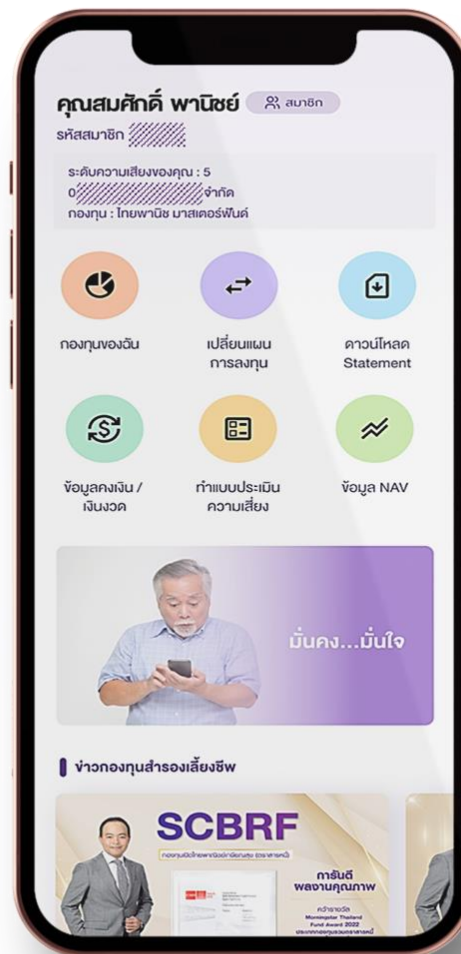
คุณสมศักดิ์ พานิชย์ สมาชิก
รหัสสมาชิก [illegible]

ระดับความเสี่ยงของคุณ : 5
0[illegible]จำกัด
กองทุน : ไทยพานิช มาสเตอร์ฟันด์

กองทุนของฉัน

เปลี่ยนแผนการลงทุน

ดาวน์โหลด Statement

ข้อมูลคงเงิน / เงินงวด

ทำแบบประเมินความเสี่ยง

ข้อมูล NAV

มั่นคง...มั่นใจ

ข่าวกองทุนสำรองเลี้ยงชีพ

SCBRF

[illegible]

การันตี ผลงานคุณภาพ

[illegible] Morningstar Thailand Fund Award 2022 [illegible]